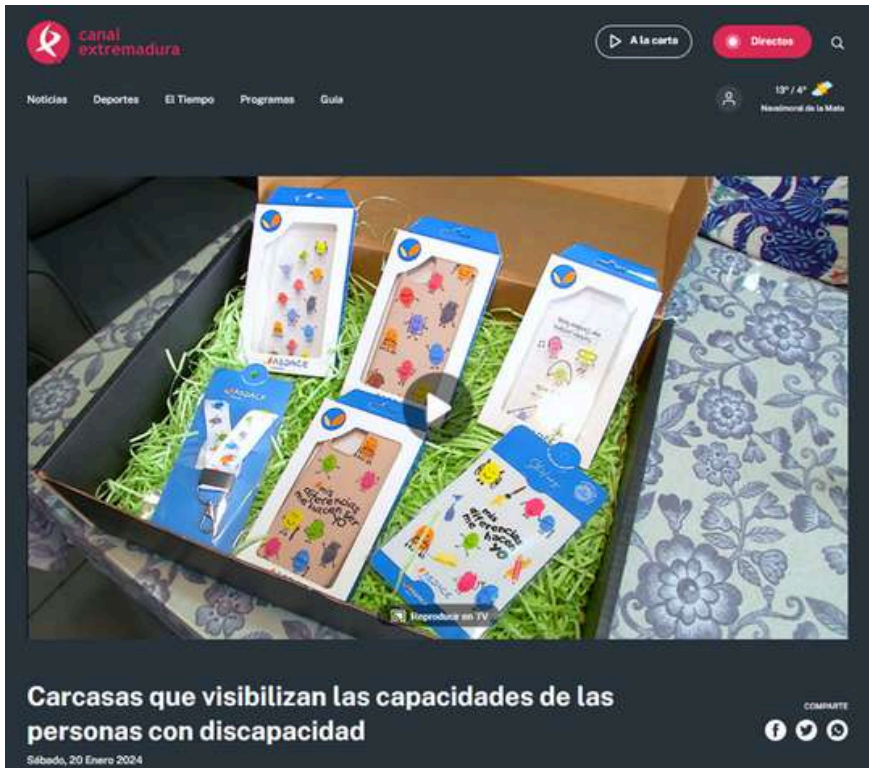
canal extremadura

A la carta

Directos

Noticias Deportes El Tiempo Programas Guía

13° / 4°
Navalmoral de la Mata

Mis diferencias me hacen yo

Mis diferencias me hacen yo

Reproducir en TV

Carcasas que visibilizan las capacidades de las personas con discapacidad

COMPARTE

Sábado, 20 Enero 2024